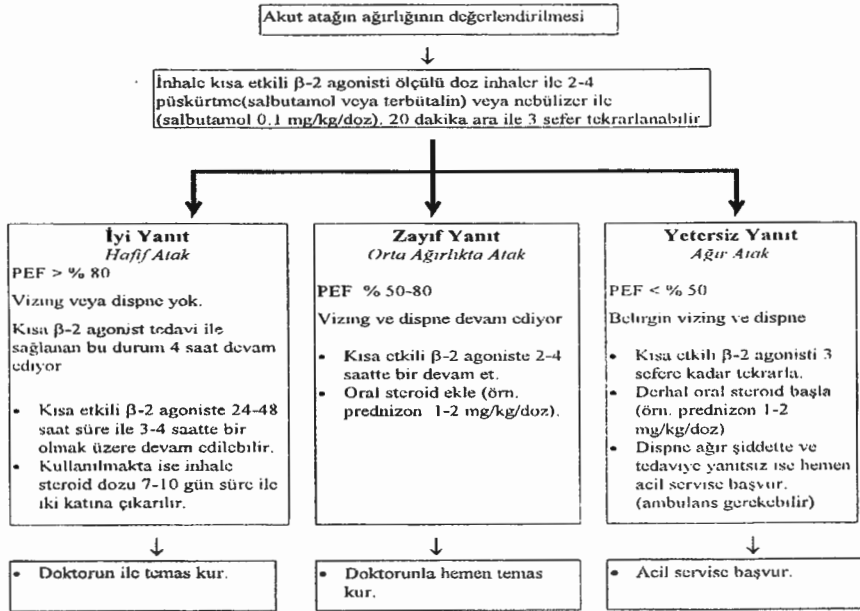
Akut atağın ağırlığının değerlendirilmesi

↓

İnhale kısa etkili β-2 agonisti ölçülü doz inhaler ile 2-4 püskürtme(salbutamol veya terbütalin) veya nebülizer ile (salbutamol 0,1 mg/kg/doz). 20 dakika ara ile 3 sefer tekrarlanabilir

**İyi Yanıt**
*Hafif Atak*

PEF > % 80

Vizing veya dispne yok.

Kısa β-2 agonist tedavi ile sağlanan bu durum 4 saat devam ediyor

- Kısa etkili β-2 agoniste 24-48 saat süre ile 3-4 saatte bir olmak üzere devam edilebilir.
- Kullanılmakta ise inhale steroid dozu 7-10 gün süre ile iki katına çıkarılır.

↓

- Doktorun ile temas kur.

**Zayıf Yanıt**
*Orta Ağırlıkta Atak*

PEF % 50-80

Vizing ve dispne devam ediyor

- Kısa etkili β-2 agoniste 2-4 saatte bir devam et.
- Oral steroid ekle (örn. prednizon 1-2 mg/kg/doz).

↓

- Doktorunla hemen temas kur.

**Yetersiz Yanıt**
*Ağır Atak*

PEF < % 50

Belirgin vizing ve dispne

- Kısa etkili β-2 agonisti 3 sefere kadar tekrarla.
- Derhal oral steroid başla (örn. prednizon 1-2 mg/kg/doz)
- Dispne ağır şiddette ve tedaviye yanıtsız ise hemen acil servise başvur. (ambulans gerekebilir)

↓

- Acil servise başvur.